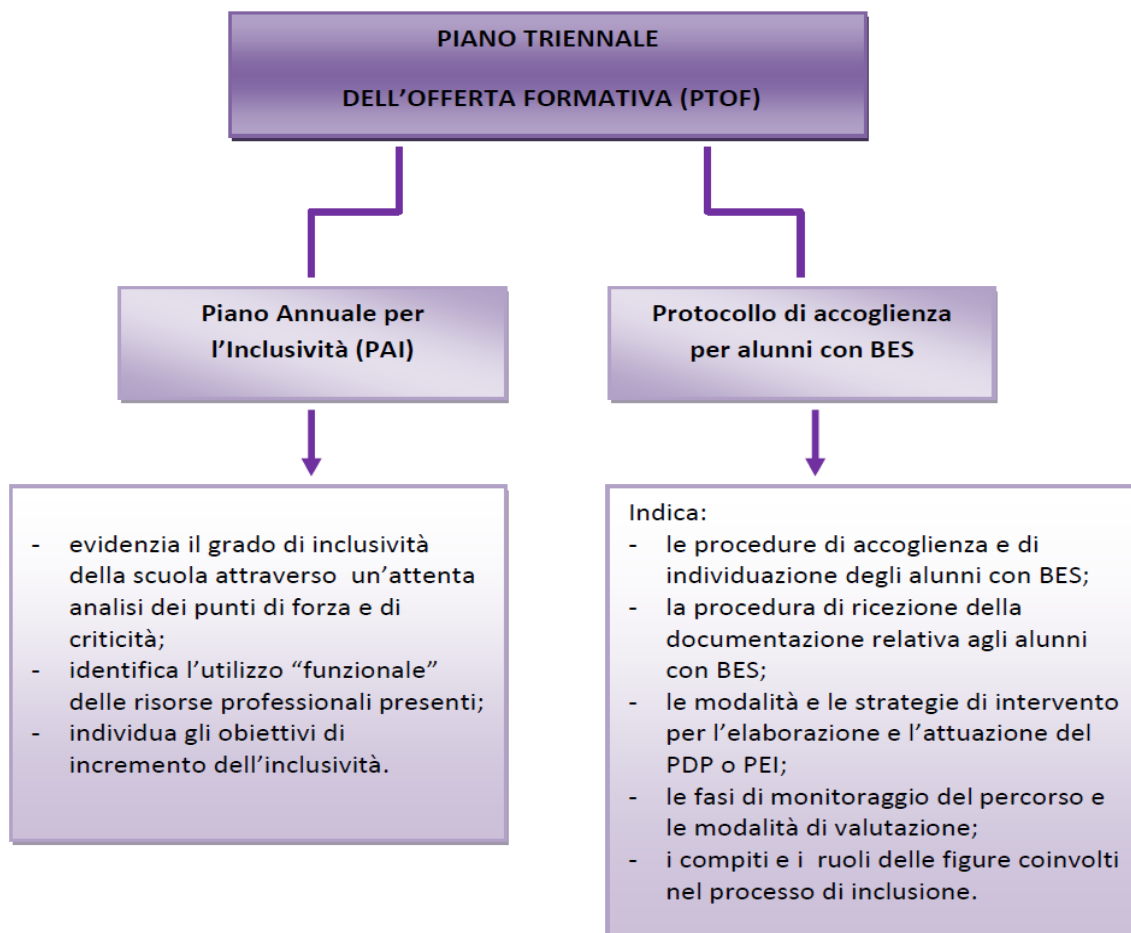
PIANO TRIENNALE

DELL'OFFERTA FORMATIVA (PTOF)

Piano Annuale per l'Inclusività (PAI)

Protocollo di accoglienza per alunni con BES

- evidenzia il grado di inclusività della scuola attraverso un'attenta analisi dei punti di forza e di criticità;
- identifica l'utilizzo "funzionale" delle risorse professionali presenti;
- individua gli obiettivi di incremento dell'inclusività.

Indica:
- le procedure di accoglienza e di individuazione degli alunni con BES;
- la procedura di ricezione della documentazione relativa agli alunni con BES;
- le modalità e le strategie di intervento per l'elaborazione e l'attuazione del PDP o PEI;
- le fasi di monitoraggio del percorso e le modalità di valutazione;
- i compiti e i ruoli delle figure coinvolti nel processo di inclusione.